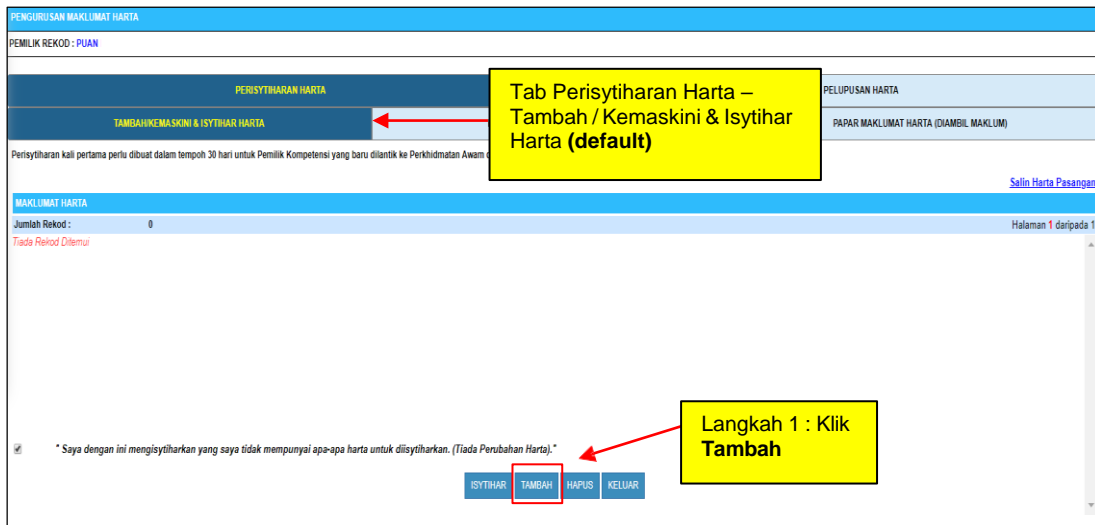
PENGURUSAN MAKLUMAT HARTA

PEMILIK REKOD : PUAN

PERISYTIHARAN HARTA

PELUPUSAN HARTA

TAMBAH/KEMASKINI & ISYTIHAR HARTA

PAPAR MAKLUMAT HARTA (DIAMBIL MAKLUM)

Tab Perisytiharan Harta – Tambah / Kemaskini & Isytihar Harta **(default)**

Perisytiharan kali pertama perlu dibuat dalam tempoh 30 hari untuk Pemilik Kompetensi yang baru dilantik ke Perkhidmatan Awam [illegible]

Salin Harta Pasangan

MAKLUMAT HARTA

| Jumlah Rekod : | 0 | Halaman 1 daripada 1 |
|---|---|---|

Tiada Rekod Ditemui

Langkah 1 : Klik **Tambah**

* Saya dengan ini mengisytiharkan yang saya tidak mempunyai apa-apa harta untuk diisytiharkan. (Tiada Perubahan Harta).*

ISYTIHAR TAMBAH HAPUS KELUAR